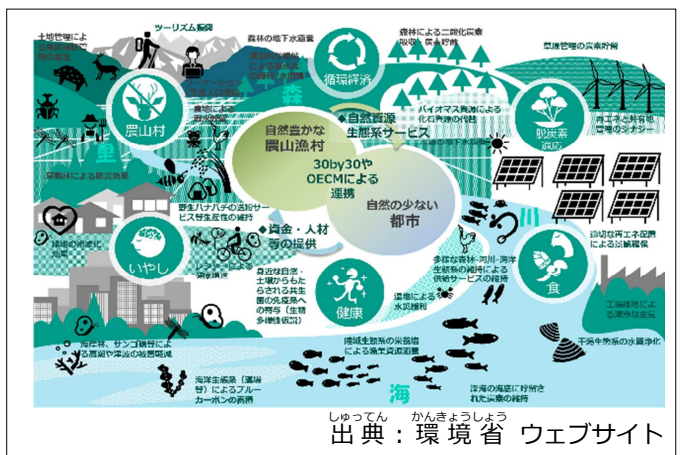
ツーリズム振興
森林の地下水涵養
森林による二酸化炭素吸収・炭素貯留
草原管理の炭素貯留
土地管理による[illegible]
循環経済
農山村
森
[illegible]
里
自然豊かな農山漁村
自然資源生態系サービス
バイオマス資源による化石資源の代替
脱炭素
再エネと共有地管理のシナジー
30by30やOECMによる連携
自然の少ない都市
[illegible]による防災効果
野生ハナバチの送粉サービス野生生物の維持
資金・人材等の提供
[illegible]
いやし
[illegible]
身近な自然・土壌からもたらされる共生圏の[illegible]
健康
多様な森林・河川・海洋生態系の維持による供給サービスの維持
適切な再エネ配置による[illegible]
食
川
湿地による水質浄化
工場排出による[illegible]
干潟生態系の水質浄化
海洋生態系(藻場・干潟)によるブルーカーボンの貢献
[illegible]
海
浅海域生態系の保全による漁業資源回復
深海の海底に貯留された炭素の維持
出典：環境省 ウェブサイト